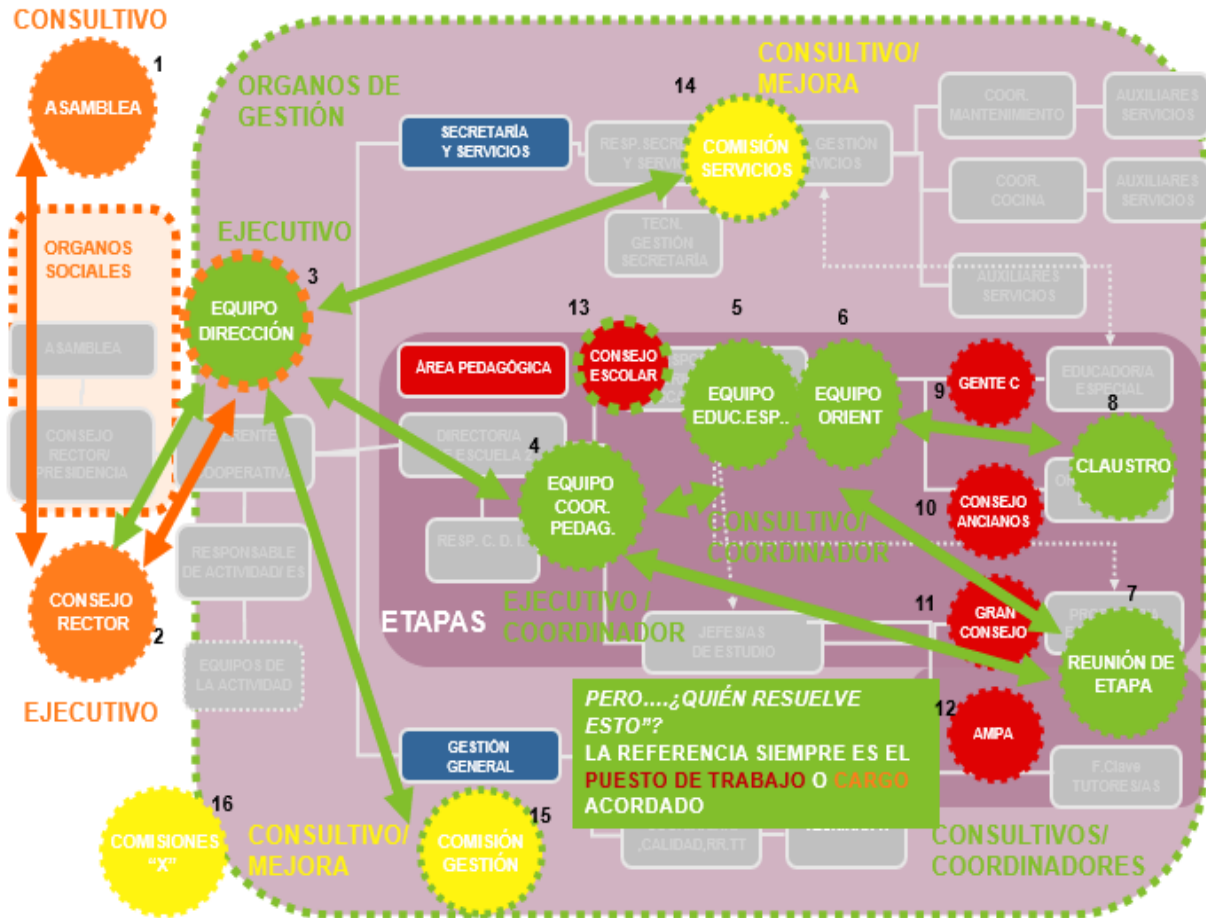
CONSULTIVO

1

ASAMBLEA

ORGANOS SOCIALES

ASAMBLEA

CONSEJO RECTOR/ PRESIDENCIA

CONSEJO RECTOR

2

EJECUTIVO

ORGANOS DE GESTIÓN

EJECUTIVO

3

EQUIPO DIRECCIÓN

SECRETARÍA Y SERVICIOS

CONSULTIVO/ MEJORA

14

COMISIÓN SERVICIOS

RESP. SECR. Y SERV.

GESTIÓN SERVICIOS

TECN. GESTIÓN SECRETARÍA

COOR. MANTENIMIENTO

AUXILIARES SERVICIOS

COOR. COCINA

AUXILIARES SERVICIOS

AUXILIARES SERVICIOS

GERENTE COOPERATIVA

RESPONSABLE DE ACTIVIDAD/ES

EQUIPOS DE LA ACTIVIDAD

ÁREA PEDAGÓGICA

13

CONSEJO ESCOLAR

5

EQUIPO EDUC.ESP..

6

EQUIPO ORIENT

9

GENTE C

EDUCADOR/A ESPECIAL

8

CLAUSTRO

DIRECTOR/A ESCUELA

4

EQUIPO COOR. PEDAG.

RESP. C. D. L.

CONSULTIVO/ COORDINADOR

10

CONSEJO ANCIANOS

ETAPAS

EJECUTIVO / COORDINADOR

JEFES/AS DE ESTUDIO

11

GRAN CONSEJO

7

REUNIÓN DE ETAPA

PERO....¿QUIÉN RESUELVE ESTO"?
LA REFERENCIA SIEMPRE ES EL PUESTO DE TRABAJO O CARGO ACORDADO

12

AMPA

GESTIÓN GENERAL

F.Clave TUTORES/AS

,CALIDAD,RR.TT

16

COMISIONES "X"

CONSULTIVO/ MEJORA

15

COMISIÓN GESTIÓN

CONSULTIVOS/ COORDINADORES